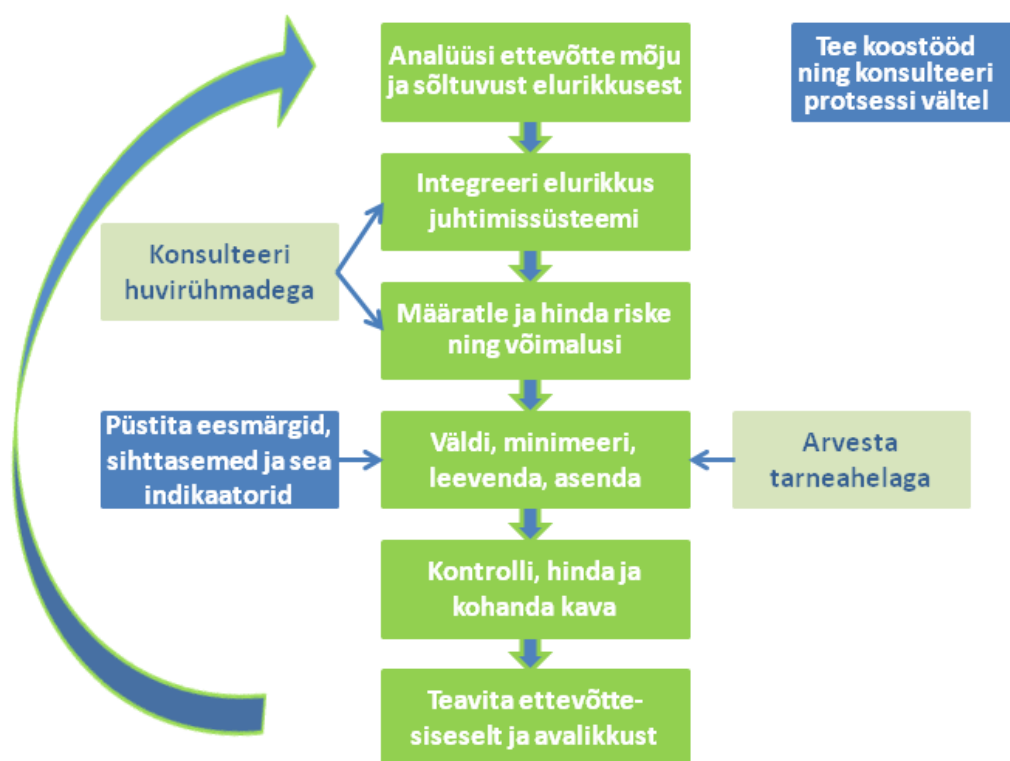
Analüüsi ettevõtte mõju ja sõltuvust elurikkusest

Tee koostööd ning konsulteeri protsessi vältel

Integreeri elurikkus juhtimissüsteemi

Konsulteeri huvirühmadega

Määratle ja hinda riske ning võimalusi

Püstita eesmärgid, sihttasemed ja sea indikaatorid

Väldi, minimeeri, leevenda, asenda

Arvesta tarneahelaga

Kontrolli, hinda ja kohanda kava

Teavita ettevõtte-siseselt ja avalikkust